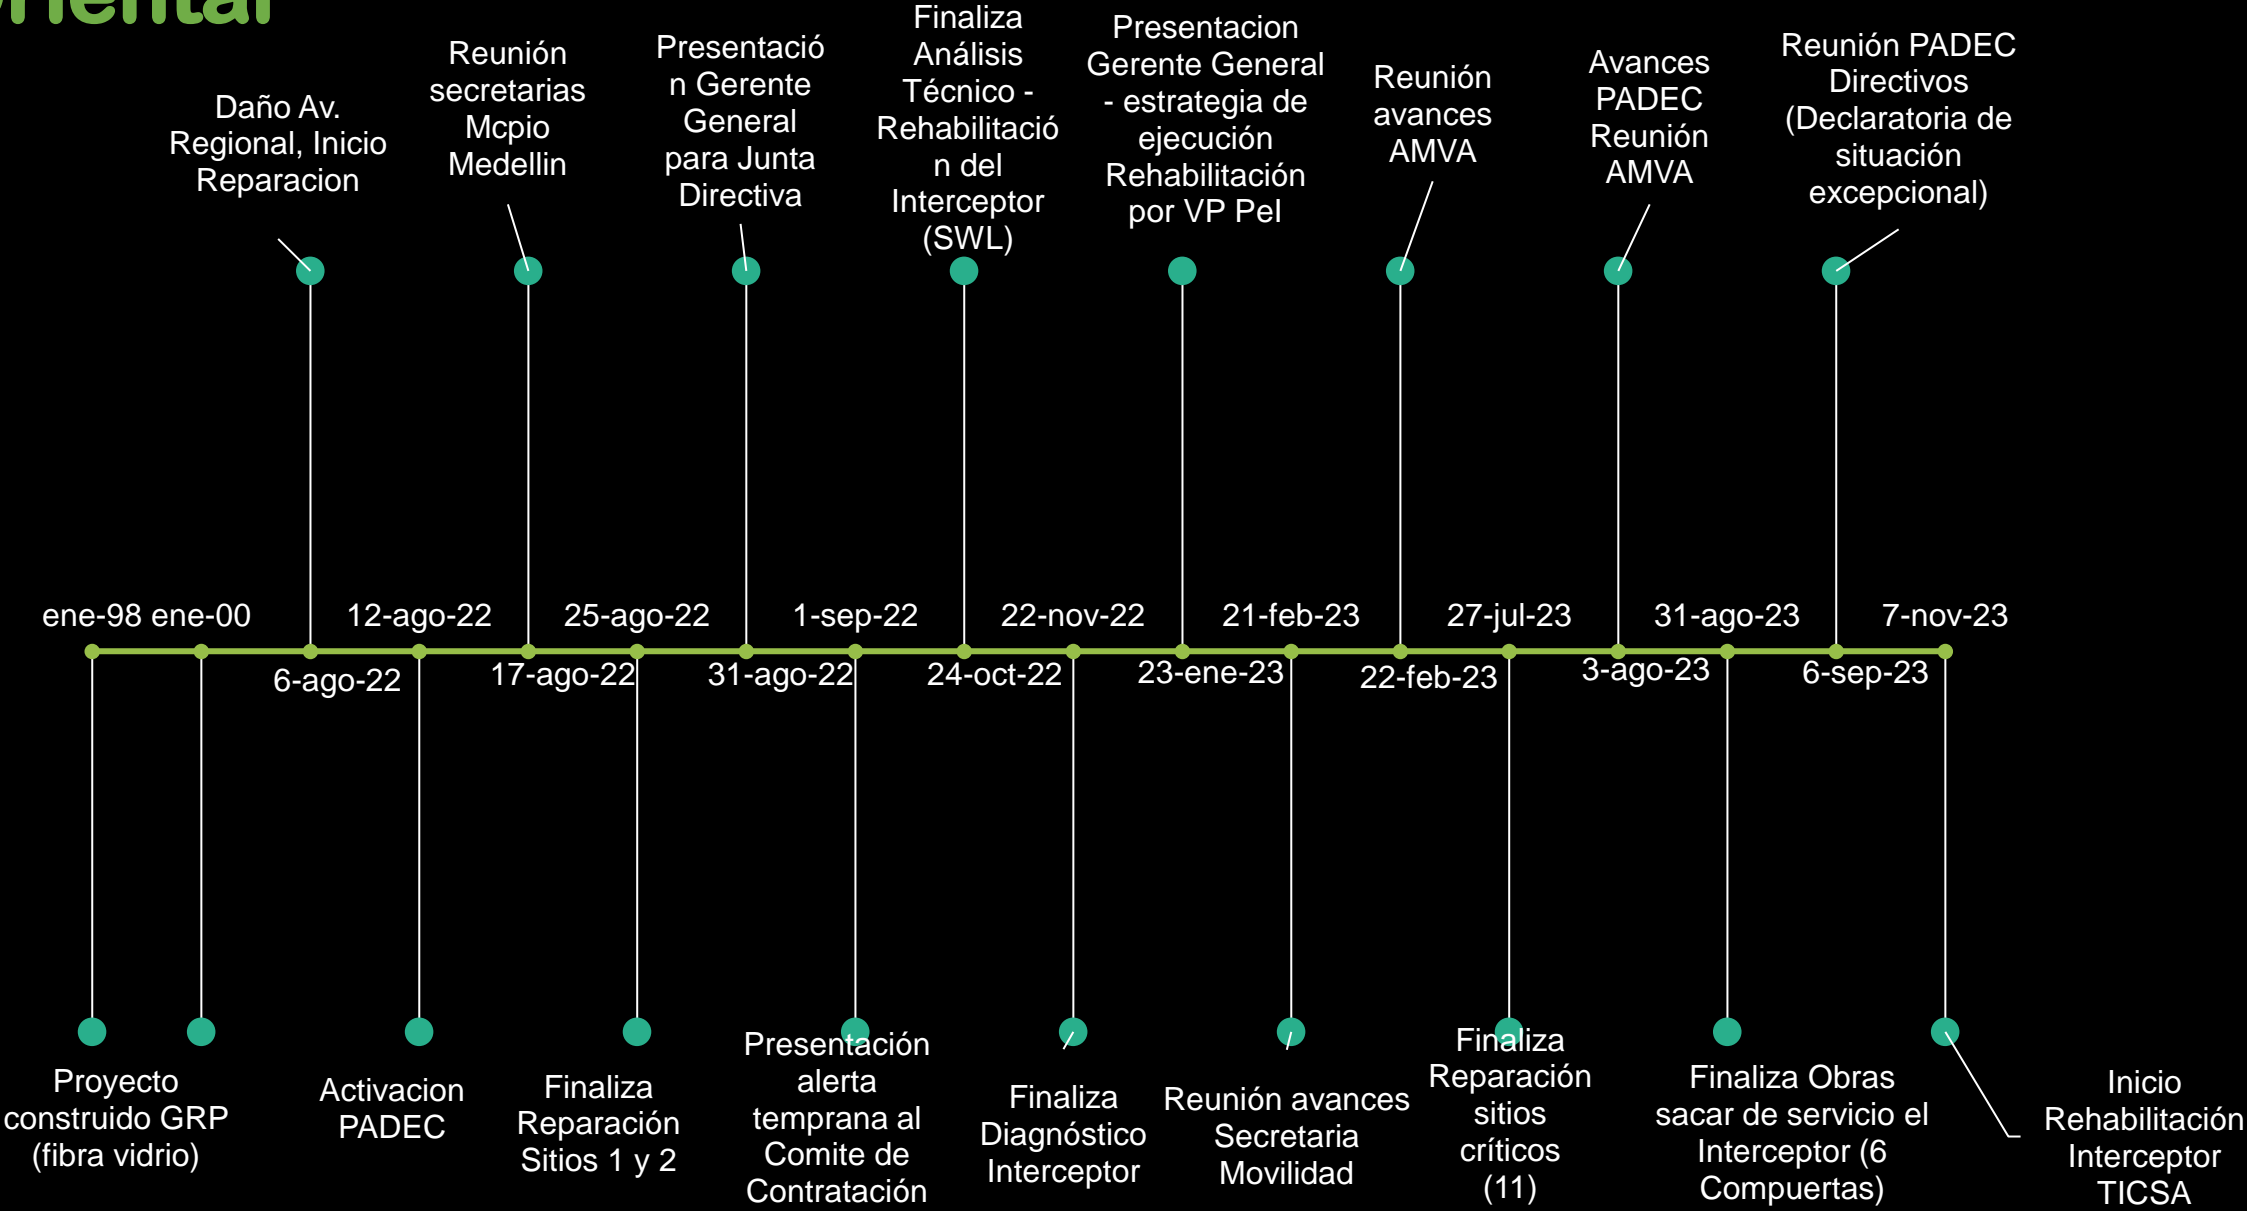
rriental

Daño Av. Regional, Inicio Reparacion

Reunión secretarias Mcpio Medellin

Presentación Gerente General para Junta Directiva

Finaliza Análisis Técnico - Rehabilitación del Interceptor (SWL)

Presentacion Gerente General - estrategia de ejecución Rehabilitación por VP Pel

Reunión avances AMVA

Avances PADEC Reunión AMVA

Reunión PADEC Directivos (Declaratoria de situación excepcional)

ene-98 ene-00 12-ago-22 25-ago-22 1-sep-22 22-nov-22 21-feb-23 27-jul-23 31-ago-23 7-nov-23

6-ago-22 17-ago-22 31-ago-22 24-oct-22 23-ene-23 22-feb-23 3-ago-23 6-sep-23

Proyecto construido GRP (fibra vidrio)

Activacion PADEC

Finaliza Reparación Sitios 1 y 2

Presentación alerta temprana al Comite de Contratación

Finaliza Diagnóstico Interceptor

Reunión avances Secretaria Movilidad

Finaliza Reparación sitios críticos (11)

Finaliza Obras sacar de servicio el Interceptor (6 Compuertas)

Inicio Rehabilitación Interceptor TICSA